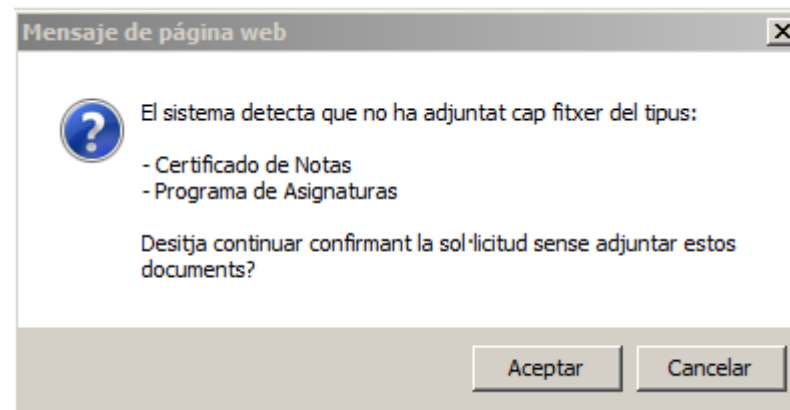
Mensaje de página web

El sistema detecta que no ha adjuntat cap fitxer del tipus:

- Certificado de Notas
- Programa de Asignaturas

Desitja continuar confirmant la sol·licitud sense adjuntar estos documents?

Aceptar Cancelar